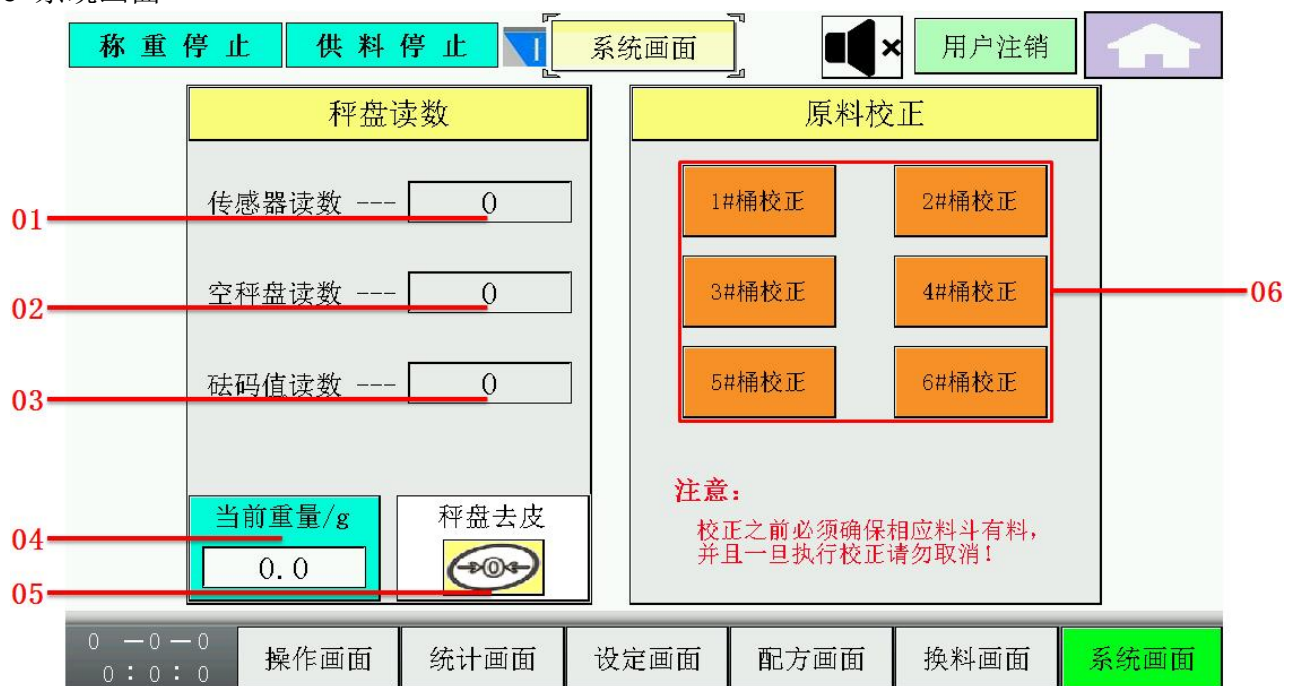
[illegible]

称 重 停 止

供 料 停 止

系统画面

用户注销

秤盘读数

传感器读数 --- 0

空秤盘读数 --- 0

砝码值读数 --- 0

当前重量/g

0.0

秤盘去皮

→0←

原料校正

1#桶校正

2#桶校正

3#桶校正

4#桶校正

5#桶校正

6#桶校正

注意：

校正之前必须确保相应料斗有料，并且一旦执行校正请勿取消！

01

02

03

04

05

06

0 —0—0
0 : 0 : 0

操作画面

统计画面

设定画面

配方画面

换料画面

系统画面